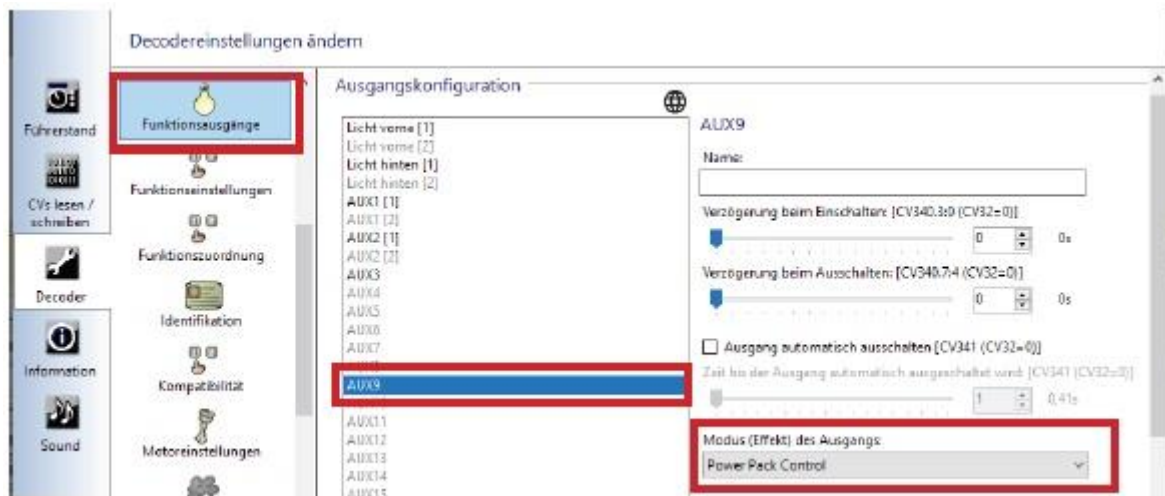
Decodereinstellungen ändern

Führerstand
CVs lesen / schreiben
Decoder
Information
Sound

Funktionsausgänge
Funktionseinstellungen
Funktionszuordnung
Identifikation
Kompatibilität
Motoreinstellungen

Ausgangskonfiguration

Licht vorne [1]
Licht vorne [2]
Licht hinten [1]
Licht hinten [2]
AUX1 [1]
AUX1 [2]
AUX2 [1]
AUX2 [2]
AUX3
AUX4
AUX5
AUX6
AUX7
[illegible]
AUX9
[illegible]
AUX11
AUX12
AUX13
AUX14
AUX15

AUX9
Name:
Verzögerung beim Einschalten: [CV340.3:0 (CV32=0)]
0 0s
Verzögerung beim Ausschalten: [CV340.7:4 (CV32=0)]
0 0s
Ausgang automatisch ausschalten [CV341 (CV32=0)]
Zeit bis der Ausgang automatisch ausgeschaltet wird: [CV341 (CV32=0)]
1 0,41s
Modus (Effekt) des Ausgangs:
Power Pack Control